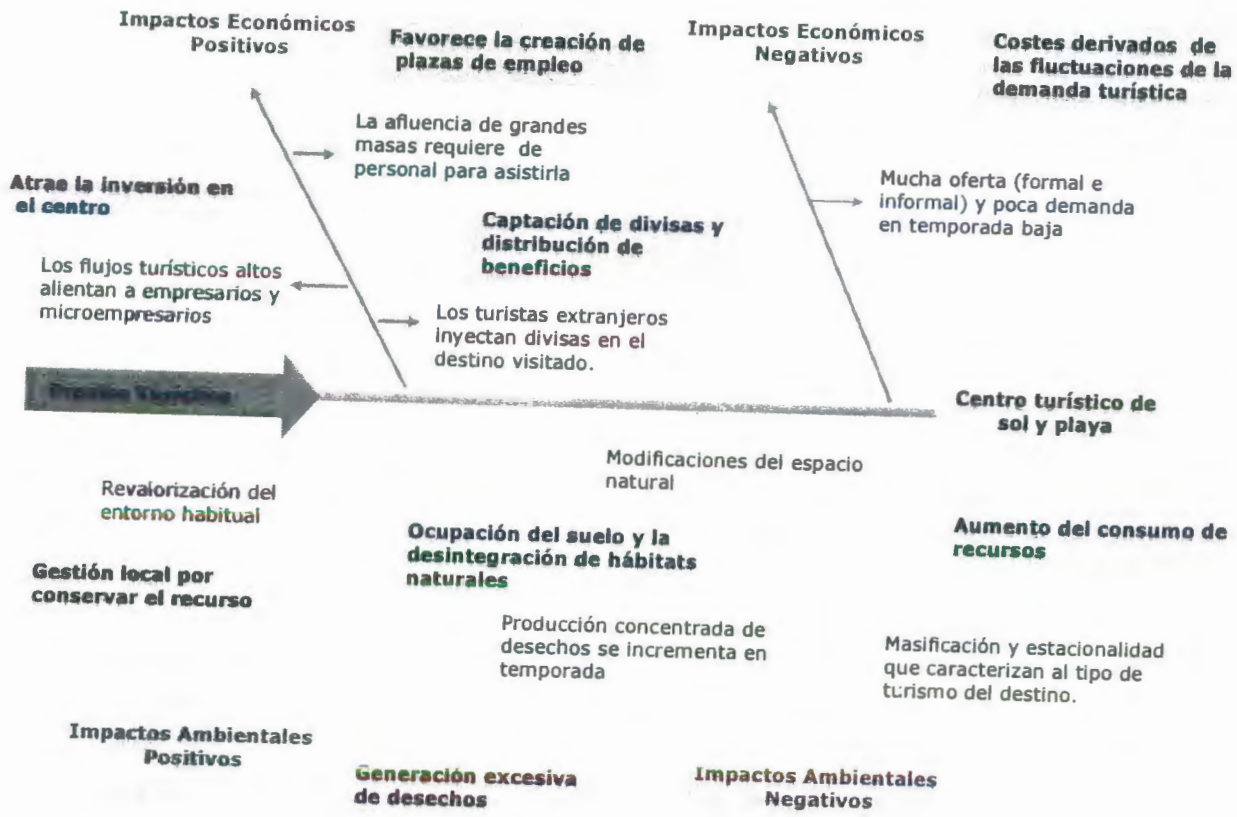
Impactos Económicos Positivos

Favorece la creación de plazas de empleo

Impactos Económicos Negativos

Costes derivados de las fluctuaciones de la demanda turística

La afluencia de grandes masas requiere de personal para asistirla

Atrae la inversión en el centro

Mucha oferta (formal e informal) y poca demanda en temporada baja

Captación de divisas y distribución de beneficios

Los flujos turísticos altos alientan a empresarios y microempresarios

Los turistas extranjeros inyectan divisas en el destino visitado.

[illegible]

Centro turístico de sol y playa

Modificaciones del espacio natural

Revalorización del entorno habitual

Ocupación del suelo y la desintegración de hábitats naturales

Aumento del consumo de recursos

Gestión local por conservar el recurso

Producción concentrada de desechos se incrementa en temporada

Masificación y estacionalidad que caracterizan al tipo de turismo del destino.

Impactos Ambientales Positivos

Generación excesiva de desechos

Impactos Ambientales Negativos